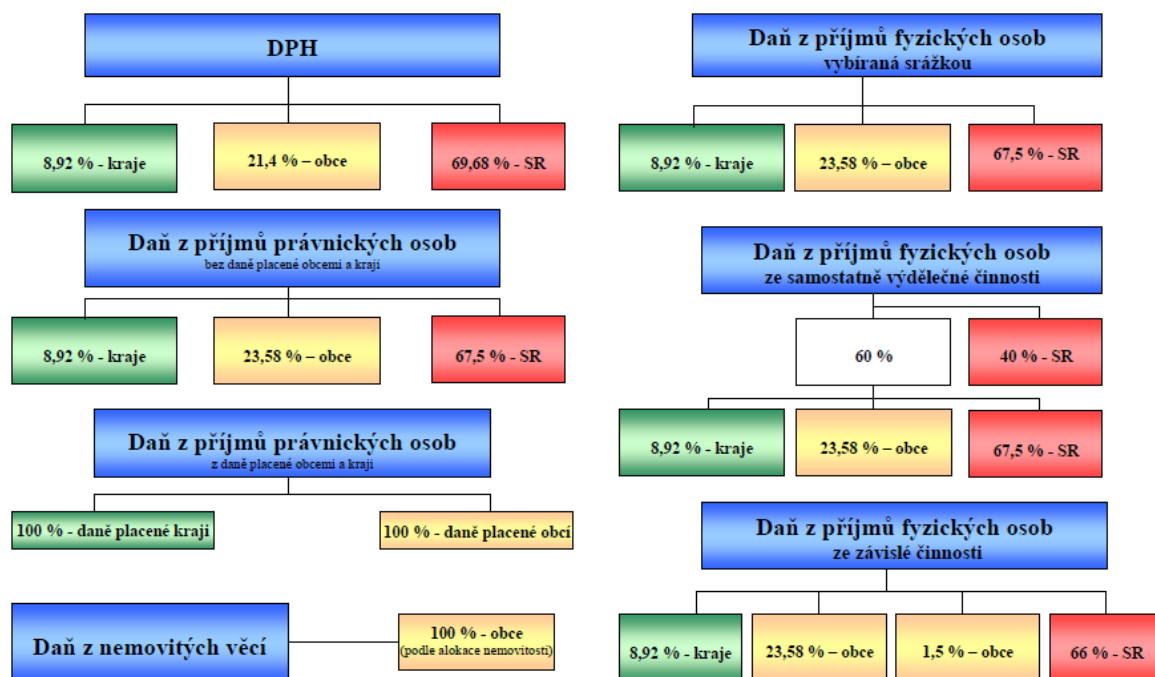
DPH

8,92 % - kraje

21,4 % – obce

69,68 % - SR

Daň z příjmů právnických osob
bez daně placené obcemi a kraji

8,92 % - kraje

23,58 % – obce

67,5 % - SR

Daň z příjmů právnických osob
z daně placené obcemi a kraji

100 % - daně placené kraji

100 % - daně placené obcí

Daň z nemovitých věcí

100 % - obce
(podle alokace nemovitosti)

Daň z příjmů fyzických osob
vybíraná srážkou

8,92 % - kraje

23,58 % – obce

67,5 % - SR

Daň z příjmů fyzických osob
ze samostatně výdělečné činnosti

60 %

40 % - SR

8,92 % - kraje

23,58 % – obce

67,5 % - SR

Daň z příjmů fyzických osob
ze závislé činnosti

8,92 % - kraje

23,58 % – obce

1,5 % – obce

66 % - SR